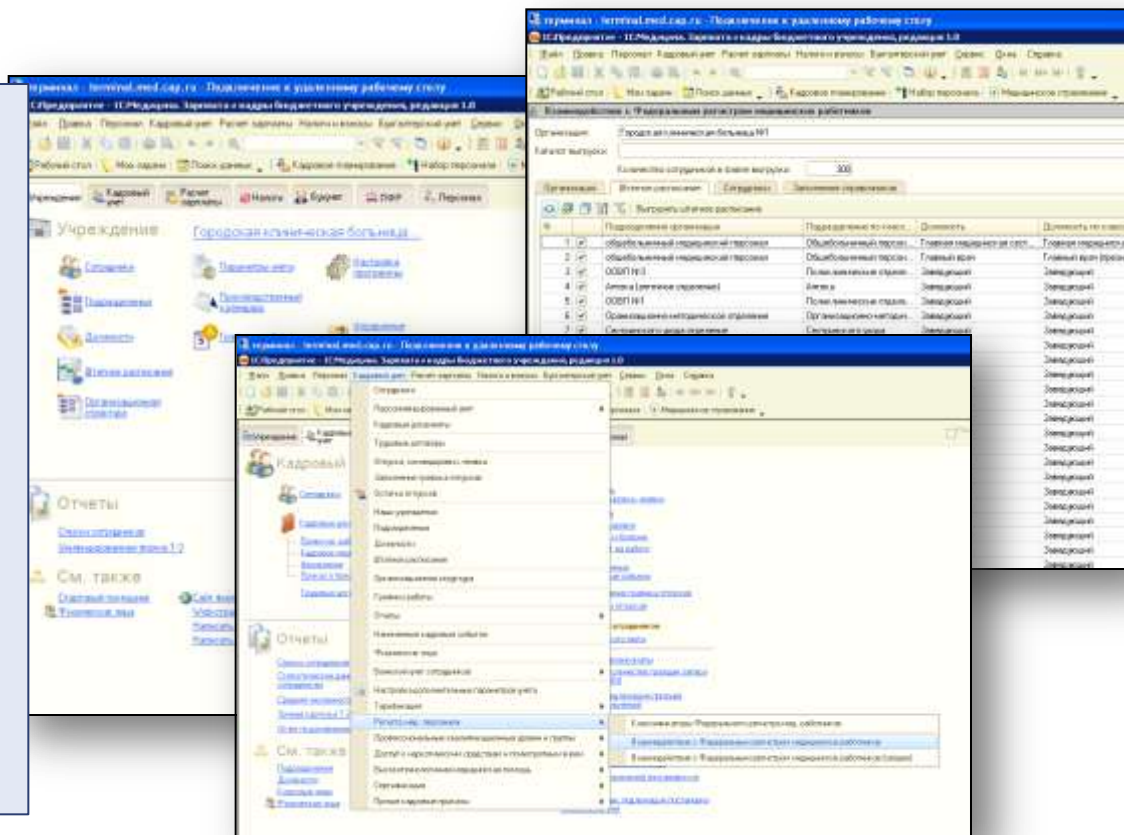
терминал - terminal.med.cap.ru - Подключение к удаленному рабочему столу
1С:Предприятие - 1С:Медицина. Зарплата и кадры бюджетного учреждения, редакция 1.0
Файл Правка Персонал Кадровый учет Расчет зарплаты Налоги и взносы Бухгалтерский учет Сервис Окна Справка
Рабочий стол Мои задачи Поиск данных Кадровое планирование Набор персонала Медицинское страхование
Взаимодействие с Федеральным регистром медицинских работников
Организация: Городская клиническая больница №1
Каталог выгрузки:
Количество сотрудников в файле выгрузки: 300
Организация Штатное расписание Сотрудники Заполнение справочников
Выгрузить штатное расписание

| N | | Подразделение организации | Подразделение по класс... | Должность | Должность по класс... |
|---|---|---|---|---|---|
| 1 | ✓ | общебольничный медицинский персонал | Общебольничный персон... | Главная медицинская сест... | Главная медицинская с... |
| 2 | ✓ | общебольничный медицинский персонал | Общебольничный персон... | Главный врач | Главный врач (президент... |
| 3 | ✓ | ООВП №3 | Поликлиническое отделен... | Заведующий | Заведующий |
| 4 | ✓ | Аптека (аптечное отделение) | Аптека | Заведующий | Заведующий |
| 5 | ✓ | ООВП №1 | Поликлиническое отделен... | Заведующий | Заведующий |
| 6 | ✓ | Организационно-методическое отделение | Организационно-методич... | Заведующий | Заведующий |
| 7 | ✓ | Сестринского ухода отделение | Сестринского ухода | Заведующий | Заведующий |

терминал - terminal.med.cap.ru - Подключение к удаленному рабочему столу
1С:Предприятие - 1С:Медицина. Зарплата и кадры бюджетного учреждения, редакция 1.0
Файл Правка Персонал Кадровый учет Расчет зарплаты Налоги и взносы Бухгалтерский учет Сервис Окна
Рабочий стол Мои задачи Поиск данных Кадровое планирование Набор персонала Медицинское
Учреждение Кадровый учет Расчет зарплаты Налоги Бюджет ПФР Персонал
Учреждение
Городская клиническая больница
Сотрудники
Параметры учета
Настройка программы
Подразделения
Производственный календарь
Должности
Штатное расписание
Организационная структура
Отчеты
Список сотрудников
Унифицированная форма Т-2
См. также
Структура программы
Физические лица
Сайт
Написать
Написать

терминал - terminal.med.cap.ru - Подключение к удаленному рабочему столу
1С:Предприятие - 1С:Медицина. Зарплата и кадры бюджетного учреждения, редакция 1.0
Файл Правка Персонал Кадровый учет Расчет зарплаты Налоги и взносы Бухгалтерский учет Сервис Окна Справка
Рабочий стол Мои задачи Поиск данных
Учреждение Кадровый
Кадровый
Сотрудники
Отчеты
См. также
Подразделения
Должности
Физические лица
Сотрудники
Персонифицированный учет
Кадровые документы
Трудовые договоры
Отпуска, командировки и премии
Заявления граждан на отпуска
Остатки отпусков
Наши учреждения
Подразделения
Должности
Штатное расписание
Организационная структура
Графики работы
Отчеты
Кадровые события
Физические лица
Воинский учет сотрудников
Настройка дополнительных параметров учета
Тарификация
Регистр мед. персонала
Профессиональные квалификационные группы
Доплаты к наркотическим средствам и психотропным веществам
Выплаты стимулирующего характера на выплаты
Сертификаты
Прочие кадровые приказы
Классификаторы Федерального регистра мед. работников
Взаимодействие с Федеральным регистром медицинских работников
Взаимодействие с Федеральным регистром медицинских работников (сводное)